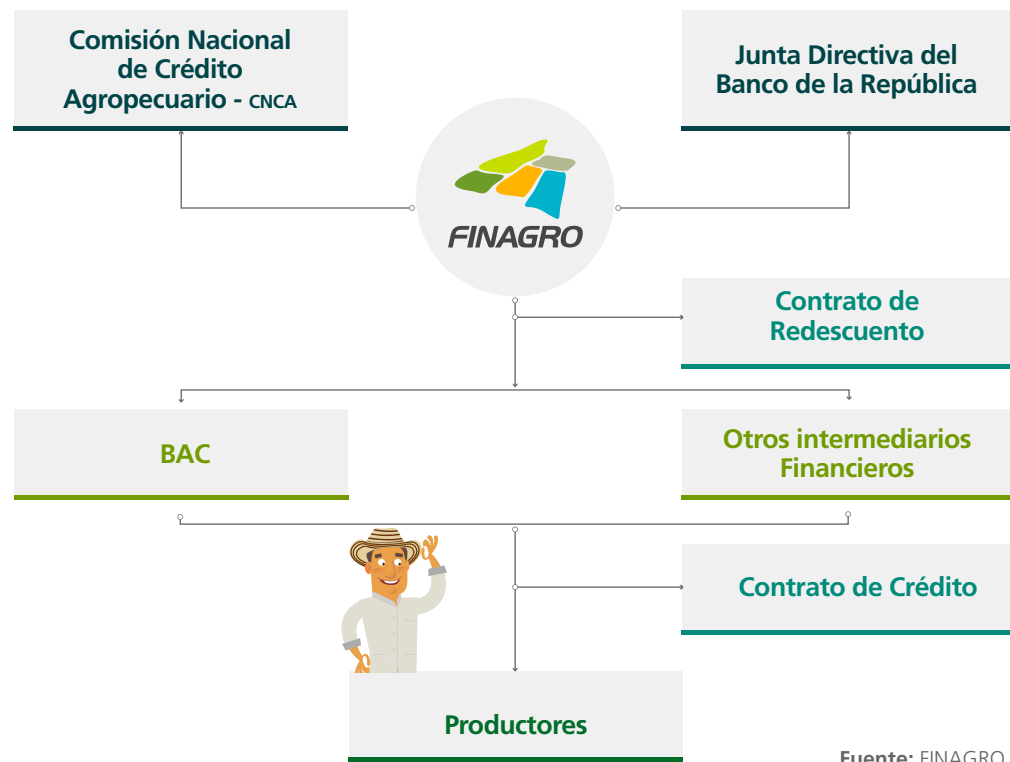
Comisión Nacional de Crédito Agropecuario - CNCA

Junta Directiva del Banco de la República

FINAGRO

Contrato de Redescuento

BAC

Otros intermediarios Financieros

Contrato de Crédito

Productores

Fuente: FINAGRO